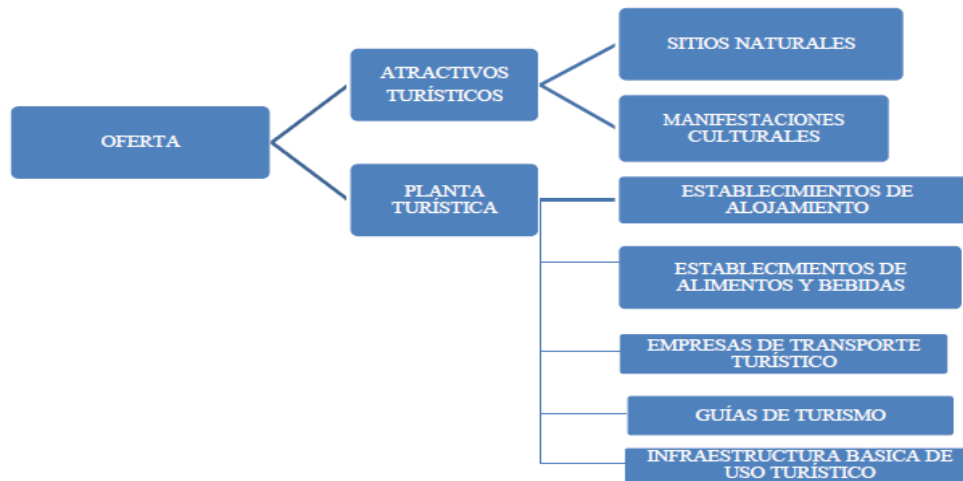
OFERTA

ATRACTIVOS TURÍSTICOS

SITIOS NATURALES

MANIFESTACIONES CULTURALES

PLANTA TURÍSTICA

ESTABLECIMIENTOS DE ALOJAMIENTO

ESTABLECIMIENTOS DE ALIMENTOS Y BEBIDAS

EMPRESAS DE TRANSPORTE TURÍSTICO

GUÍAS DE TURISMO

INFRAESTRUCTURA BASICA DE USO TURÍSTICO